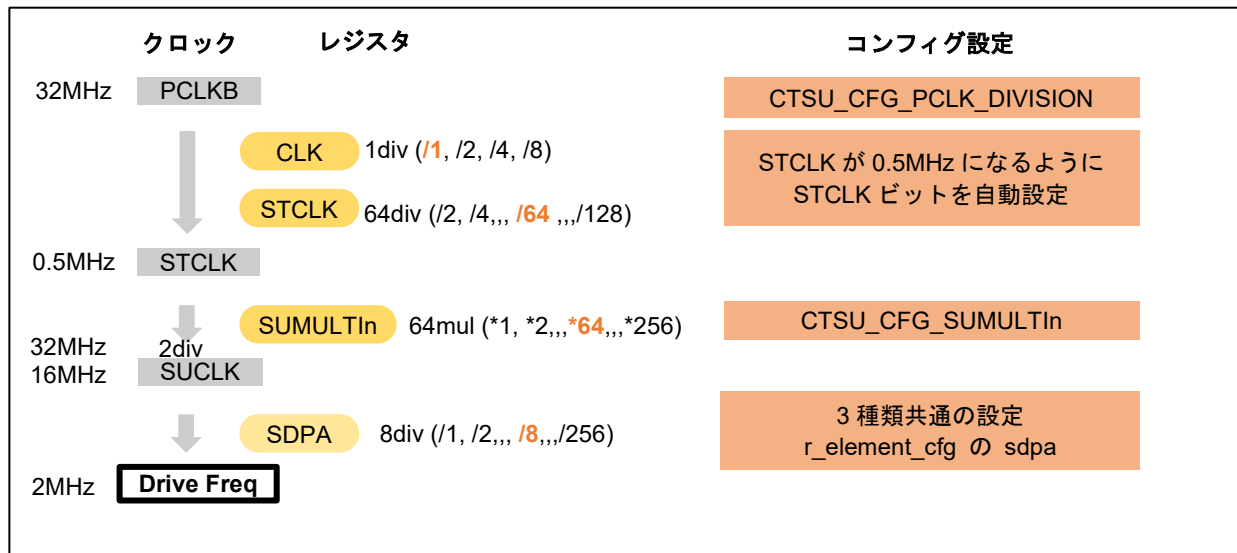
クロック レジスタ コンフィグ設定

32MHz PCLKB

CTSU_CFG_PCLK_DIVISION

CLK 1div (/1, /2, /4, /8)

STCLK 64div (/2, /4,,, /64 ,,,/128)

STCLK が 0.5MHz になるように STCLK ビットを自動設定

0.5MHz STCLK

SUMULTIn 64mul (*1, *2,,,*64,,,*256)

CTSU_CFG_SUMULTIn

32MHz 2div
16MHz SUCLK

SDPA 8div (/1, /2,,, /8,,,/256)

3 種類共通の設定
r_element_cfg の sdpa

2MHz Drive Freq